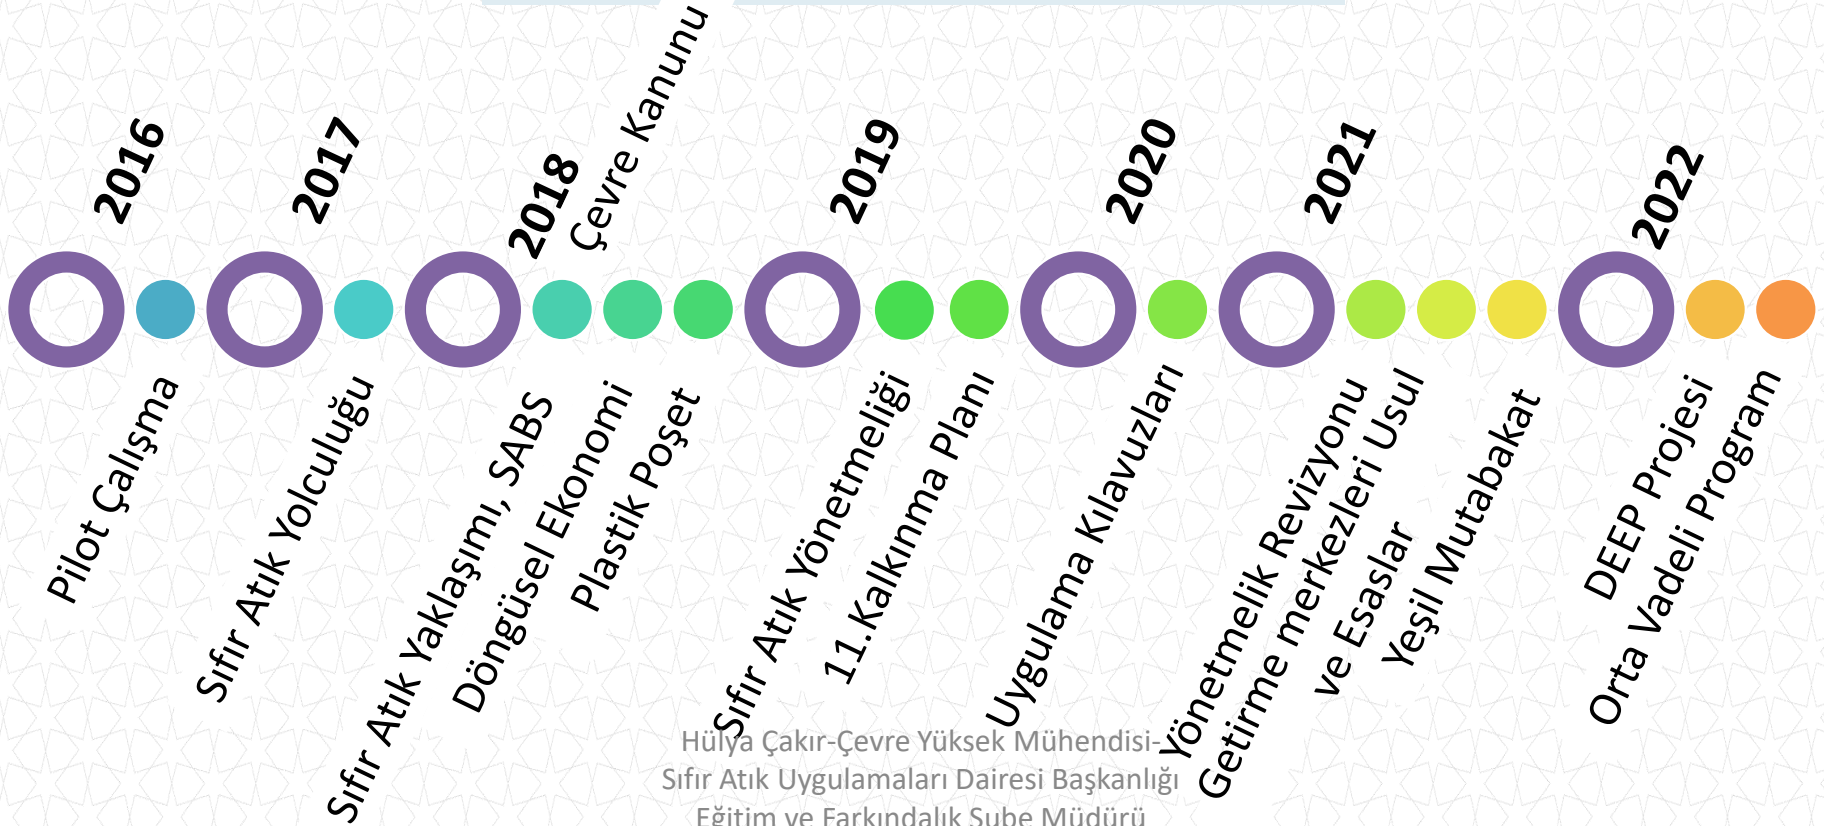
2016
Pilot Çalışma

2017
Sıfır Atık Yolculuğu

2018
Çevre Kanunu
Sıfır Atık Yaklaşımı, SABS
Döngüsel Ekonomi
Plastik Poşet

2019
Sıfır Atık Yönetmeliği
11.Kalkınma Planı

2020
Uygulama Kılavuzları

2021
Yönetmelik Revizyonu
Getirme merkezleri Usul ve Esaslar
Yeşil Mutabakat

2022
DEEP Projesi
Orta Vadeli Program

Hülya Çakır-Çevre Yüksek Mühendisi-
Sıfır Atık Uygulamaları Dairesi Başkanlığı
Eğitim ve Farkındalık Şube Müdürü